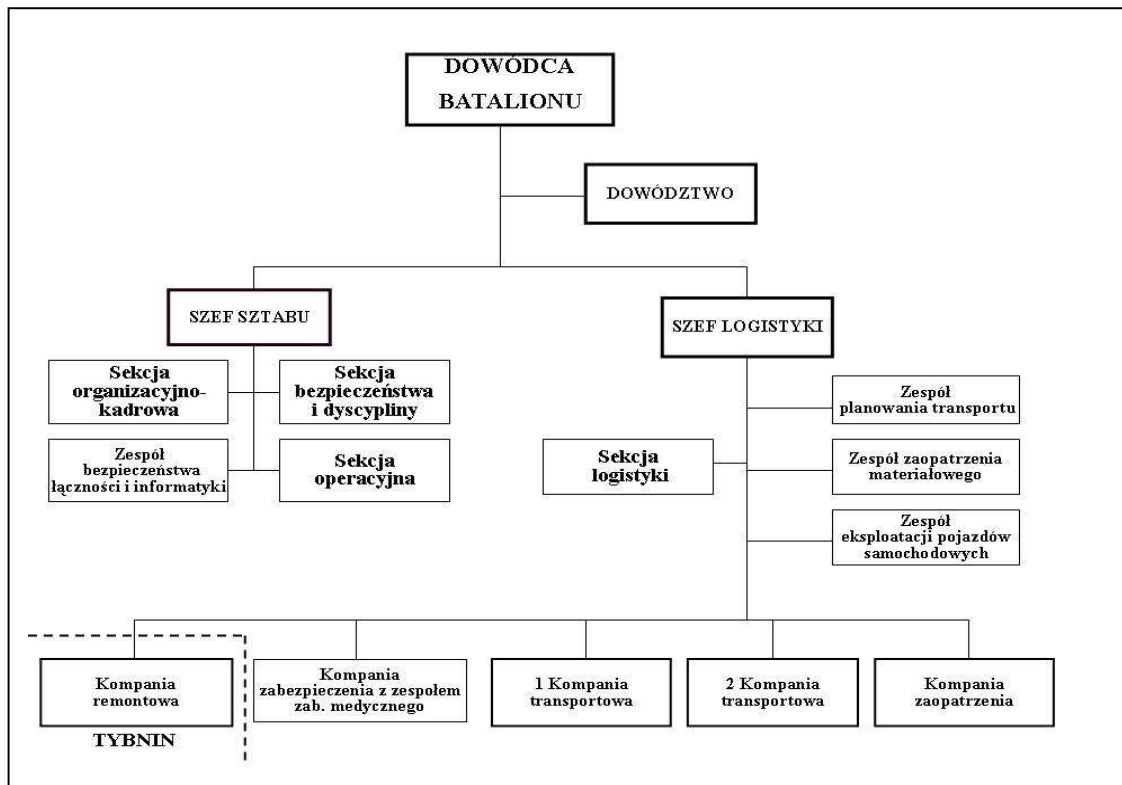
DOWÓDCA BATALIONU

DOWÓDZTWO

SZEF SZTABU

SZEF LOGISTYKI

Sekcja organizacyjno-kadrowa

Sekcja bezpieczeństwa i dyscypliny

Zespół bezpieczeństwa łączności i informatyki

Sekcja operacyjna

Zespół planowania transportu

Sekcja logistyki

Zespół zaopatrzenia materiałowego

Zespół eksploatacji pojazdów samochodowych

Kompania remontowa

TYBNIN

Kompania zabezpieczenia z zespołem zab. medycznego

1 Kompania transportowa

2 Kompania transportowa

Kompania zaopatrzenia